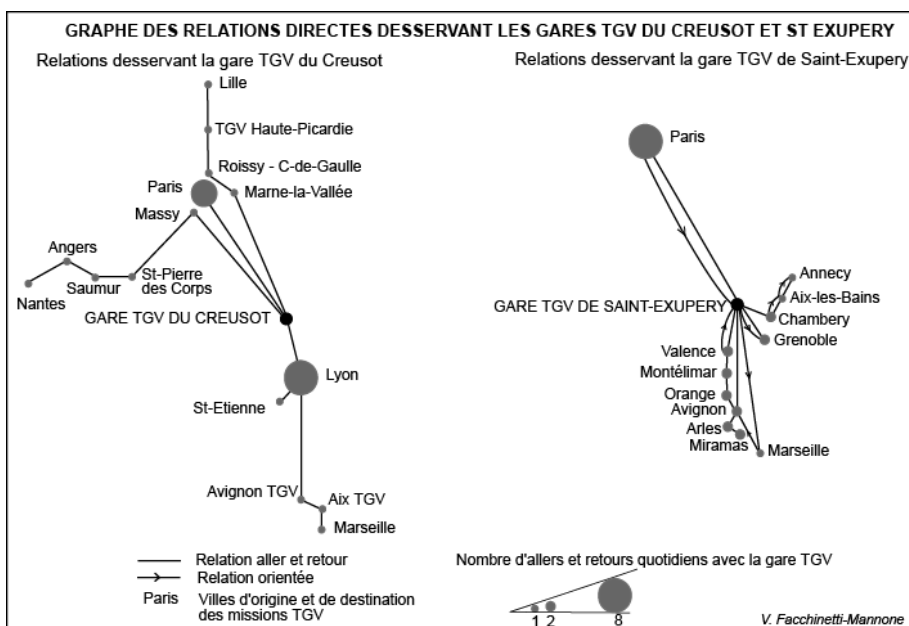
GRAPHE DES RELATIONS DIRECTES DESSERVANT LES GARES TGV DU CREUSOT ET ST EXUPERY

Relations desservant la gare TGV du Creusot

Lille
TGV Haute-Picardie
Roissy - C-de-Gaulle
Paris
Marne-la-Vallée
Massy
Angers
Saumur
St-Pierre des Corps
Nantes
GARE TGV DU CREUSOT
Lyon
St-Etienne
Avignon TGV
Aix TGV
Marseille

Relations desservant la gare TGV de Saint-Exupery

Paris
Annecy
Aix-les-Bains
GARE TGV DE SAINT-EXUPERY
Chambery
Grenoble
Valence
Montélimar
Orange
Avignon
Arles
Miramas
Marseille

Relation aller et retour
Relation orientée
Paris Villes d'origine et de destination des missions TGV

Nombre d'allers et retours quotidiens avec la gare TGV
1 2 8

V. Facchinetti-Mannone